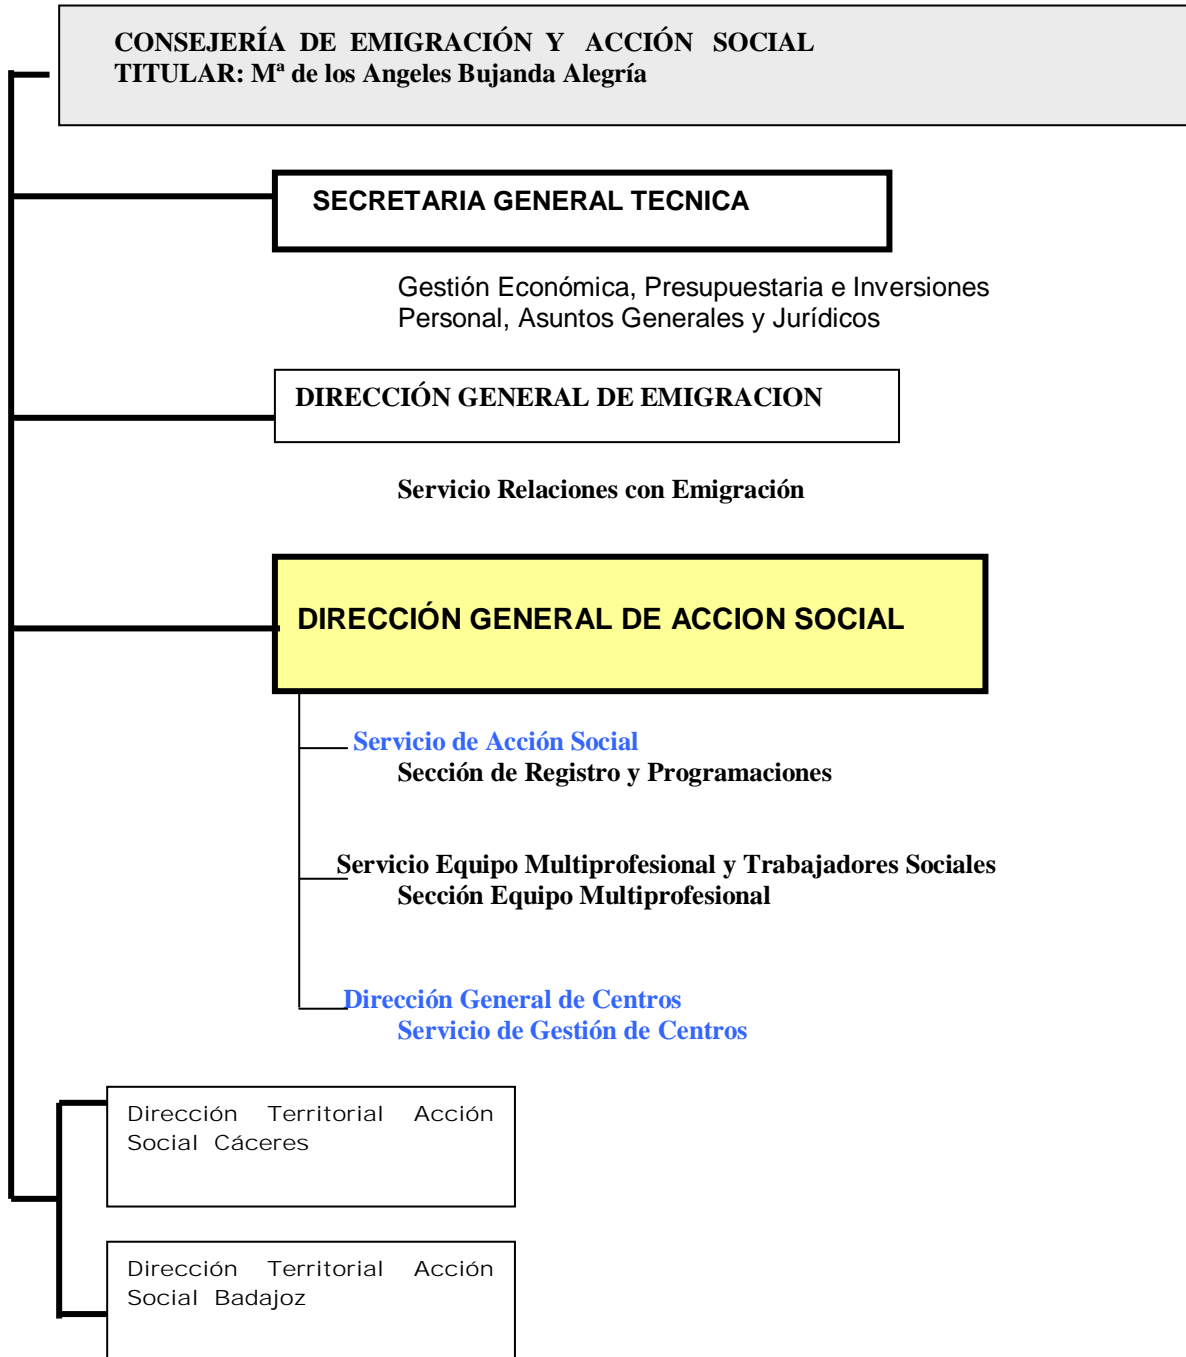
CONSEJERÍA DE EMIGRACIÓN Y ACCIÓN SOCIAL
TITULAR: Mª de los Angeles Bujanda Alegría

SECRETARIA GENERAL TECNICA

Gestión Económica, Presupuestaria e Inversiones
Personal, Asuntos Generales y Jurídicos

DIRECCIÓN GENERAL DE EMIGRACION

Servicio Relaciones con Emigración

DIRECCIÓN GENERAL DE ACCION SOCIAL

Servicio de Acción Social
Sección de Registro y Programaciones

Servicio Equipo Multiprofesional y Trabajadores Sociales
Sección Equipo Multiprofesional

Dirección General de Centros
Servicio de Gestión de Centros

Dirección Territorial Acción Social Cáceres

Dirección Territorial Acción Social Badajoz